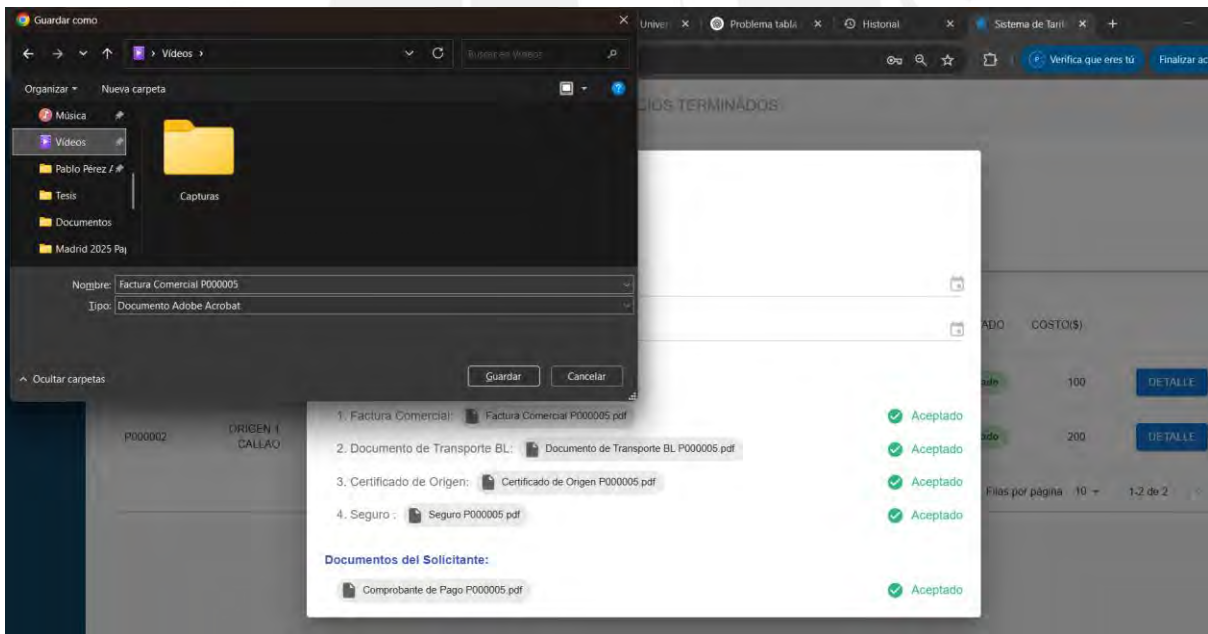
Guardar como

Univer ×

Problema tabla ×

Historial ×

Sistema de Tarif ×

+

Verifica que eres tú

Finalizar ac

Vídeos ›

Buscar en Vídeos

Organizar ▾ Nueva carpeta

Música

Vídeos

Pablo Pérez /

Tesis

Documentos

Madrid 2025 Pa

Capturas

Nombre: Factura Comercial P000005

Tipo: Documento Adobe Acrobat

Guardar

Cancelar

^ Ocultar carpetas

CIOS TERMINADOS

ADO COSTO($)

100 DETALLE

P000002 ORIGEN 1 CALLAO

200 DETALLE

Filas por página 10 ▾ 1-2 de 2

1. Factura Comercial: Factura Comercial P000005.pdf Aceptado

2. Documento de Transporte BL: Documento de Transporte BL P000005.pdf Aceptado

3. Certificado de Origen: Certificado de Origen P000005.pdf Aceptado

4. Seguro : Seguro P000005.pdf Aceptado

Documentos del Solicitante:

Comprobante de Pago P000005.pdf Aceptado